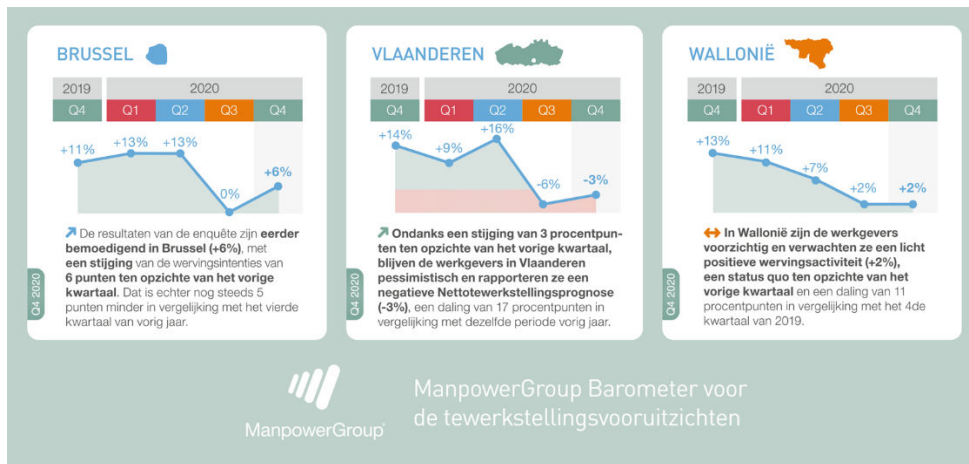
BRUSSEL

| 2019 | 2020 | | | |
|---|---|---|---|---|
| Q4 | Q1 | Q2 | Q3 | Q4 |

+11% +13% +13% 0% +6%

↗ De resultaten van de enquête zijn **eerder bemoedigend in Brussel (+6%)**, met **een stijging** van de wervingsintenties van **6 punten ten opzichte van het vorige kwartaal**. Dat is echter nog steeds 5 punten minder in vergelijking met het vierde kwartaal van vorig jaar.

Q4 2020

VLAANDEREN

| 2019 | 2020 | | | |
|---|---|---|---|---|
| Q4 | Q1 | Q2 | Q3 | Q4 |

+14% +9% +16% -6% -3%

↗ **Ondanks een stijging van 3 procentpunten ten opzichte van het vorige kwartaal, blijven de werkgevers in Vlaanderen pessimistisch en rapporteren ze een negatieve Nettotewerkstellingsprognose (-3%)**, een daling van 17 procentpunten in vergelijking met dezelfde periode vorig jaar.

Q4 2020

WALLONIË

| 2019 | 2020 | | | |
|---|---|---|---|---|
| Q4 | Q1 | Q2 | Q3 | Q4 |

+13% +11% +7% +2% +2%

↔ **In Wallonië zijn de werkgevers voorzichtig en verwachten ze een licht positieve wervingsactiviteit (+2%), een status quo ten opzichte van het vorige kwartaal** en een daling van 11 procentpunten in vergelijking met het 4de kwartaal van 2019.

Q4 2020

ManpowerGroup

ManpowerGroup Barometer voor de tewerkstellingsvooruitzichten